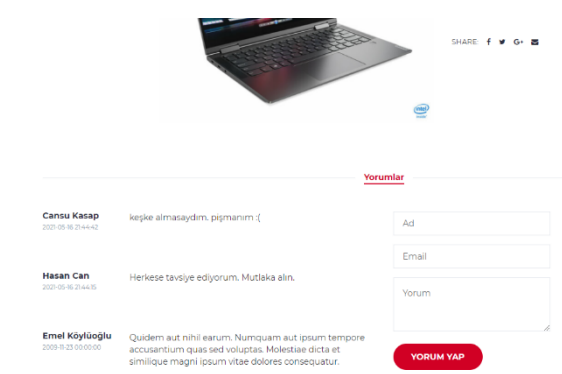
SHARE: f G+

Yorumlar

Cansu Kasap
2021-05-16 21:44:42
keşke almasaydım. pişmanım :(

Hasan Can
2021-05-16 21:44:15
Herkese tavsiye ediyorum. Mutlaka alın.

Emel Köylüoğlu
2009-11-23 00:00:00
Quidem aut nihil earum. Numquam aut ipsum tempore accusantium quas sed voluptas. Molestiae dicta et similique magni ipsum vitae dolores consequatur.

Ad

Email

Yorum

YORUM YAP